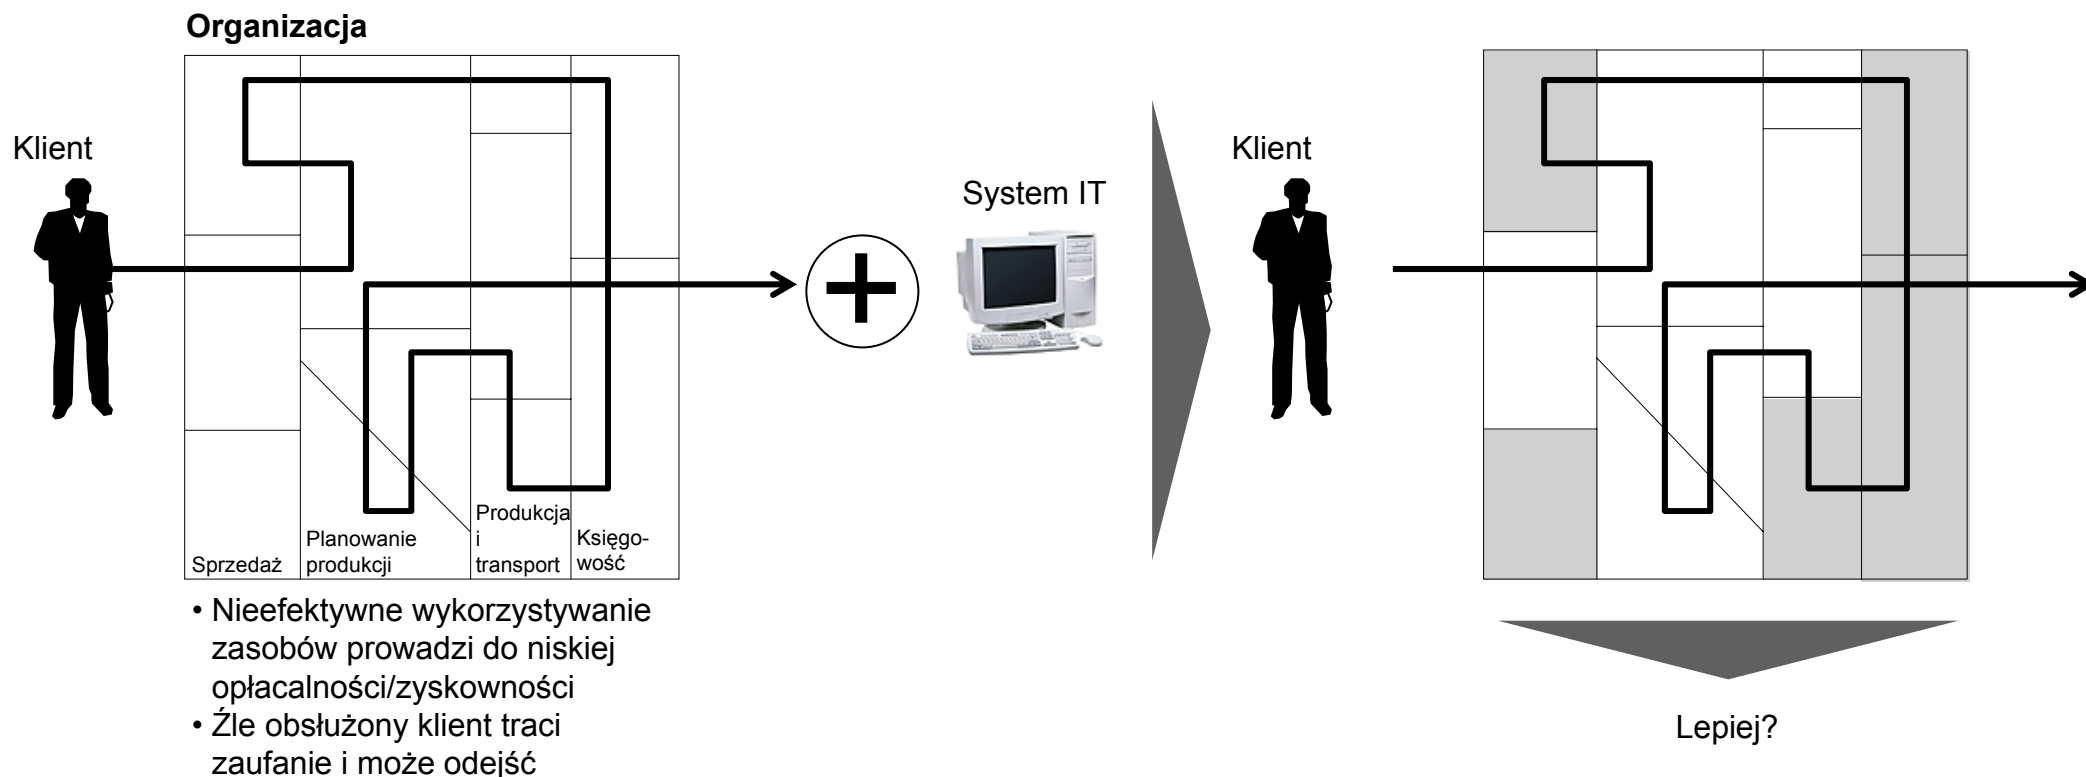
Organizacja

Klient

Sprzedaż

Planowanie produkcji

Produkcja i transport

Księgowość

• Nieefektywne wykorzystywanie zasobów prowadzi do niskiej opłacalności/zyskowności
• Źle obsłużony klient traci zaufanie i może odejść

System IT

Klient

Lepiej?